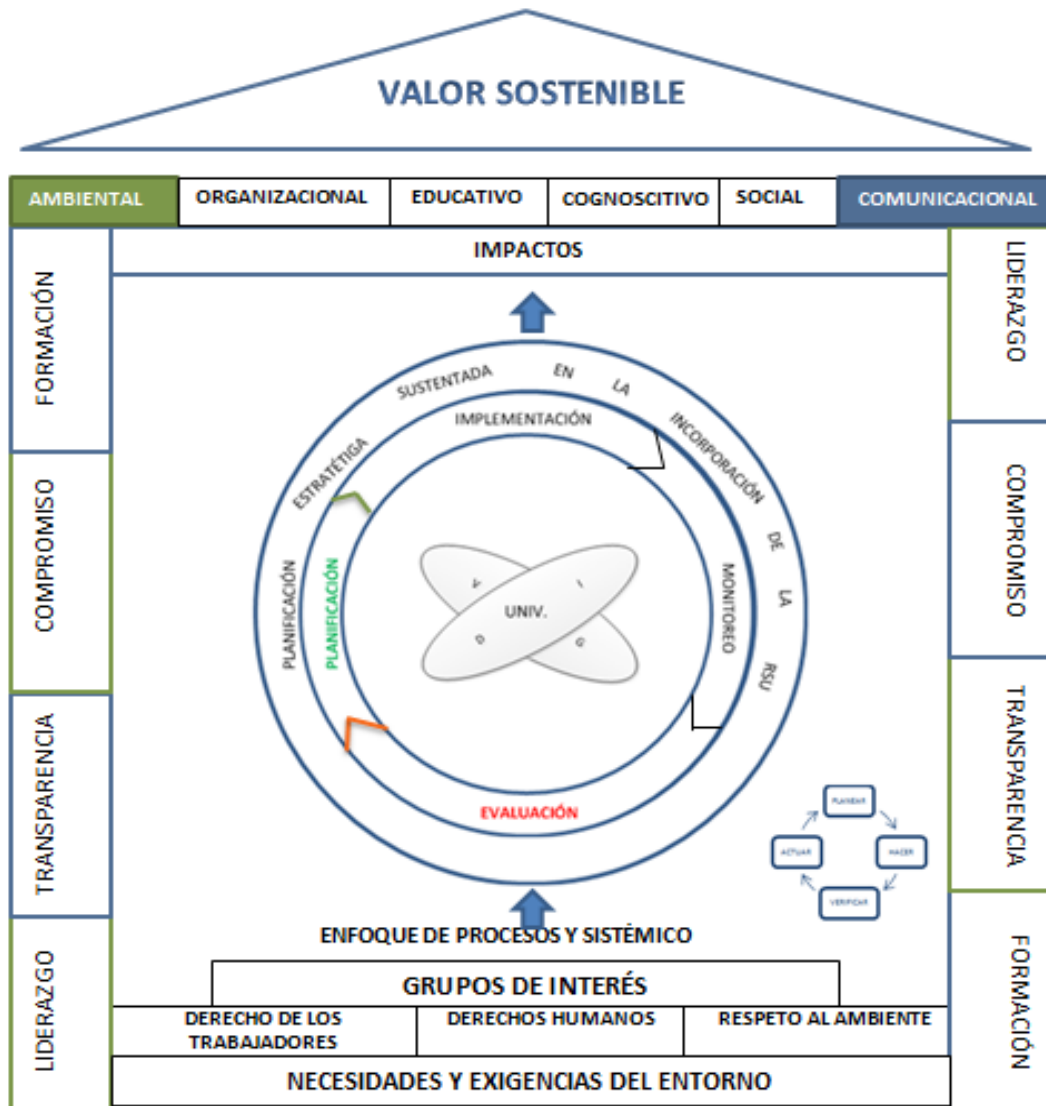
VALOR SOSTENIBLE

| AMBIENTAL | ORGANIZACIONAL | EDUCATIVO | COGNOSCITIVO | SOCIAL | COMUNICACIONAL |
|---|---|---|---|---|---|

FORMACIÓN
COMPROMISO
TRANSPARENCIA
LIDERAZGO

IMPACTOS

PLANIFICACIÓN ESTRATÉTIGA SUSTENTADA EN LA INCORPORACIÓN DE LA RSU

IMPLEMENTACIÓN
PLANIFICACIÓN
MONITOREO
EVALUACIÓN

V I
UNIV.
D G

PLANEAR
HACER
VERIFICAR
ACTUAR

LIDERAZGO
COMPROMISO
TRANSPARENCIA
FORMACIÓN

ENFOQUE DE PROCESOS Y SISTÉMICO

GRUPOS DE INTERÉS

| DERECHO DE LOS TRABAJADORES | DERECHOS HUMANOS | RESPETO AL AMBIENTE |
|---|---|---|

NECESIDADES Y EXIGENCIAS DEL ENTORNO